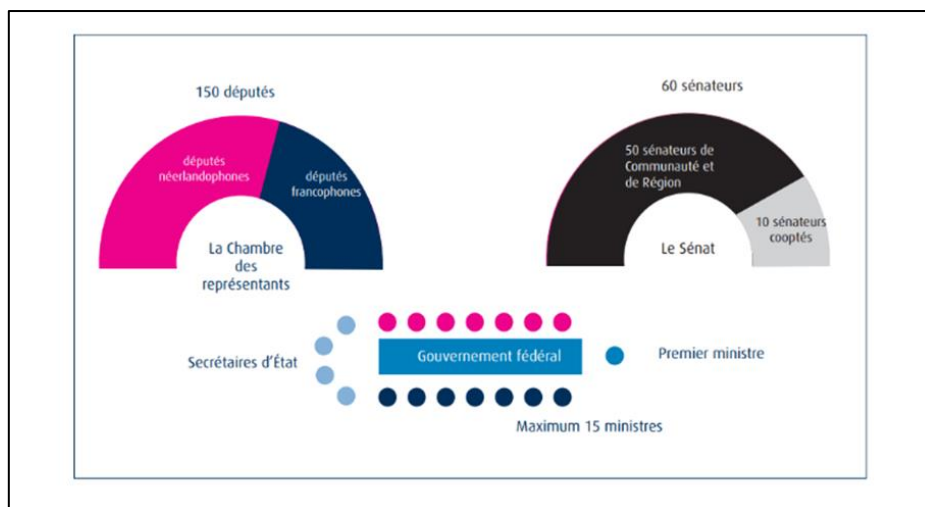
150 députés

députés néerlandophones

députés francophones

La Chambre des représentants

60 sénateurs

50 sénateurs de Communauté et de Région

10 sénateurs cooptés

Le Sénat

Secrétaires d'État

Gouvernement fédéral

Premier ministre

Maximum 15 ministres